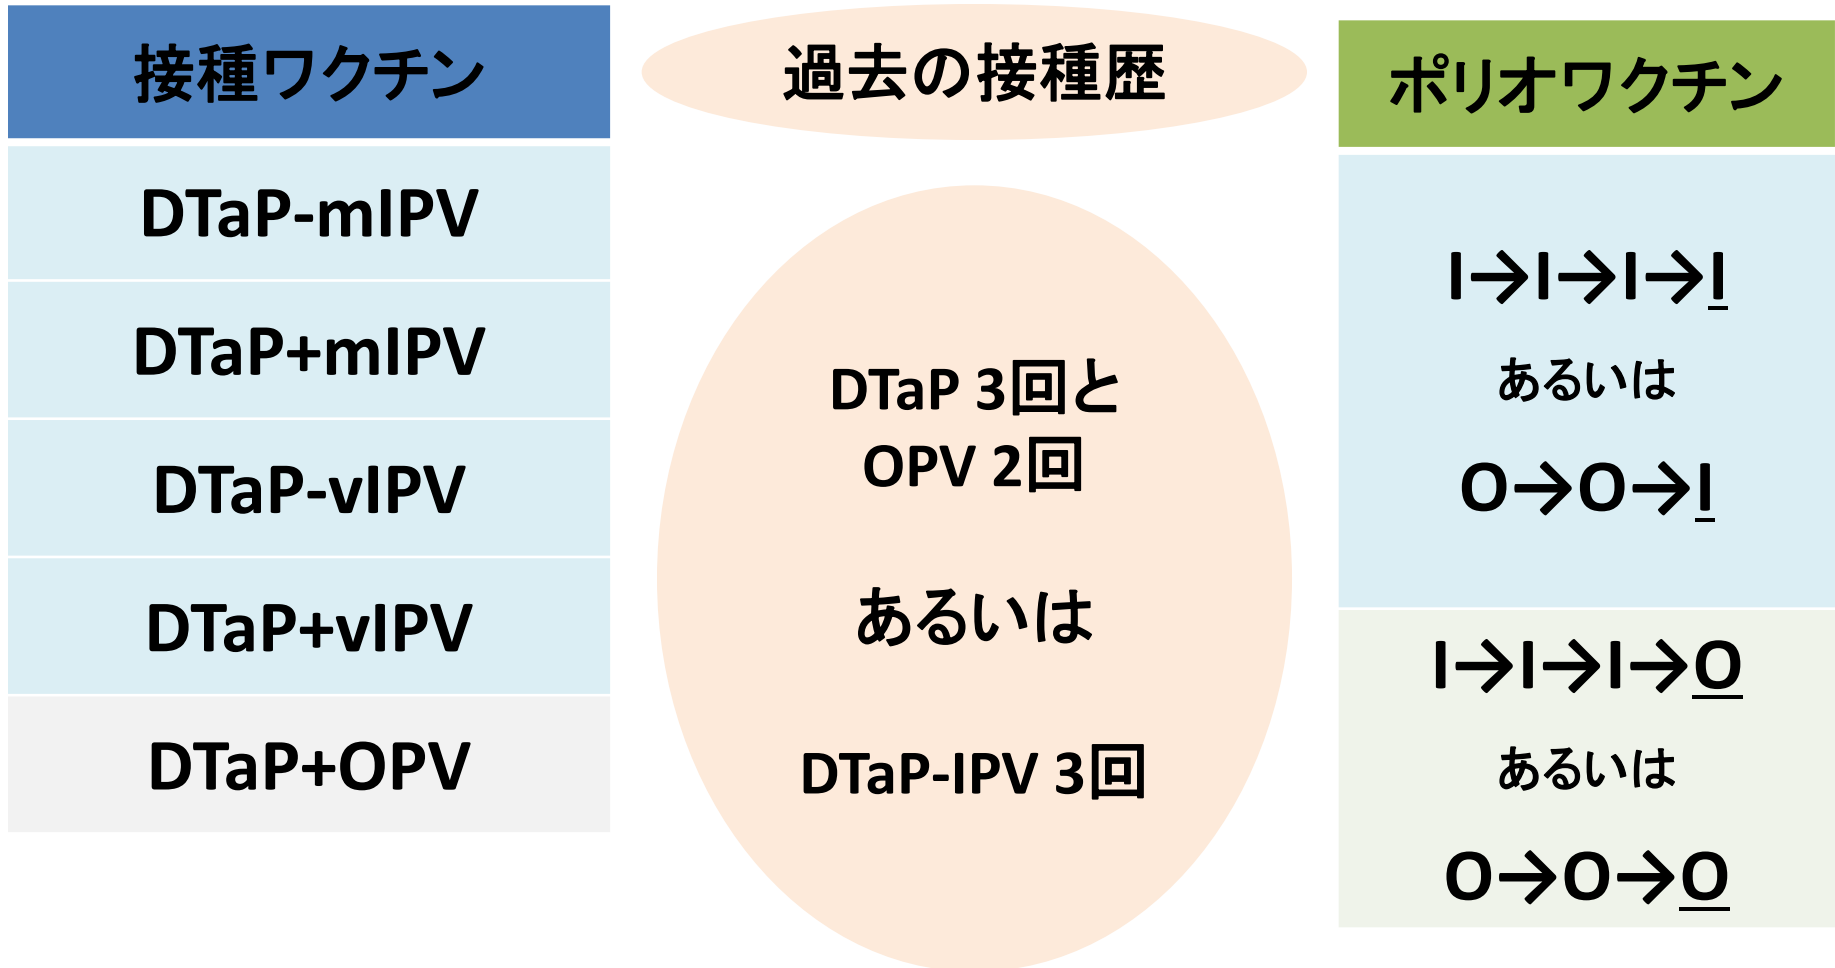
| 接種ワクチン |
|---|
| DTaP-mIPV |
| DTaP+mIPV |
| DTaP-vIPV |
| DTaP+vIPV |
| DTaP+OPV |

過去の接種歴

DTaP 3回と OPV 2回

あるいは

DTaP-IPV 3回

| ポリオワクチン |
|---|
| I→I→I→I あるいは O→O→I |
| I→I→I→O あるいは O→O→O |